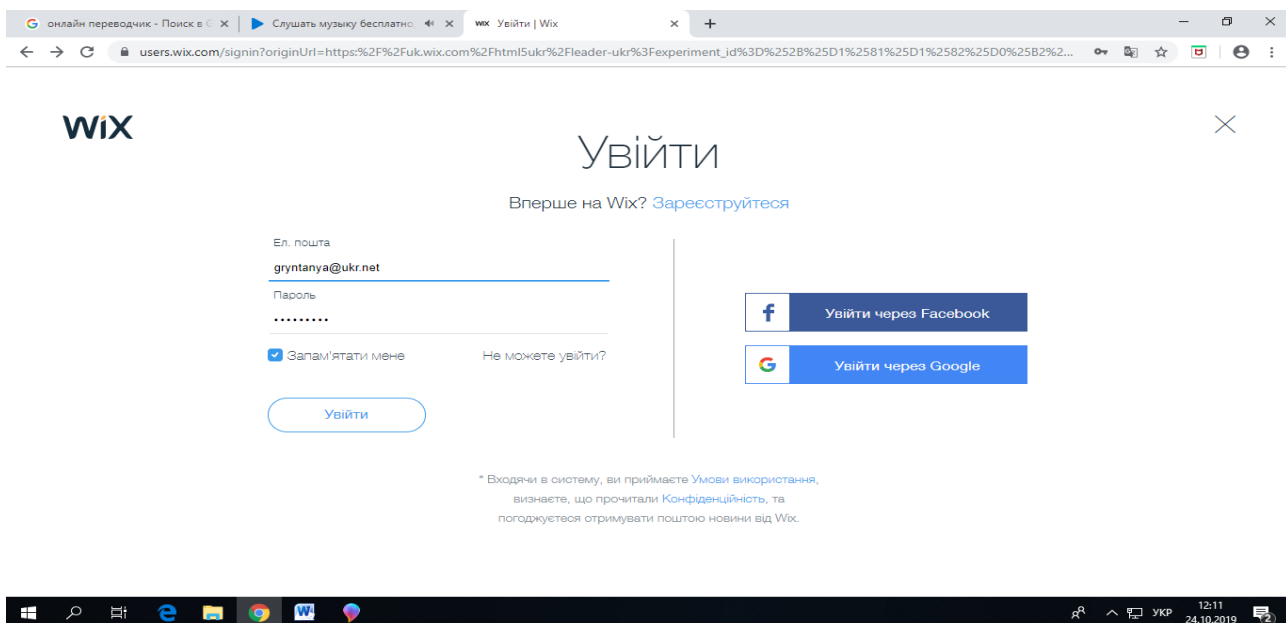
онлайн переводчик - Поиск в G ×
Слушать музыку бесплатно ×
WiX Увійти | Wix ×
+

users.wix.com/signin?originUrl=https:%2F%2Fuk.wix.com%2Fhtml5ukr%2Fleader-ukr%3Fexperiment_id%3D%252B%25D1%2581%25D1%2582%25D0%25B2%2...

WiX

Увійти

Вперше на Wix? Зареєструйтеся

Ел. пошта
gryntanya@ukr.net
Пароль
•••••••••
Запам'ятати мене
Не можете увійти?

Увійти

Увійти через Facebook
Увійти через Google

* Входячи в систему, ви приймаєте Умови використання, визнаєте, що прочитали Конфіденційність, та погоджуєтеся отримувати поштою новини від Wix.

УКР 12:11 24.10.2019 2